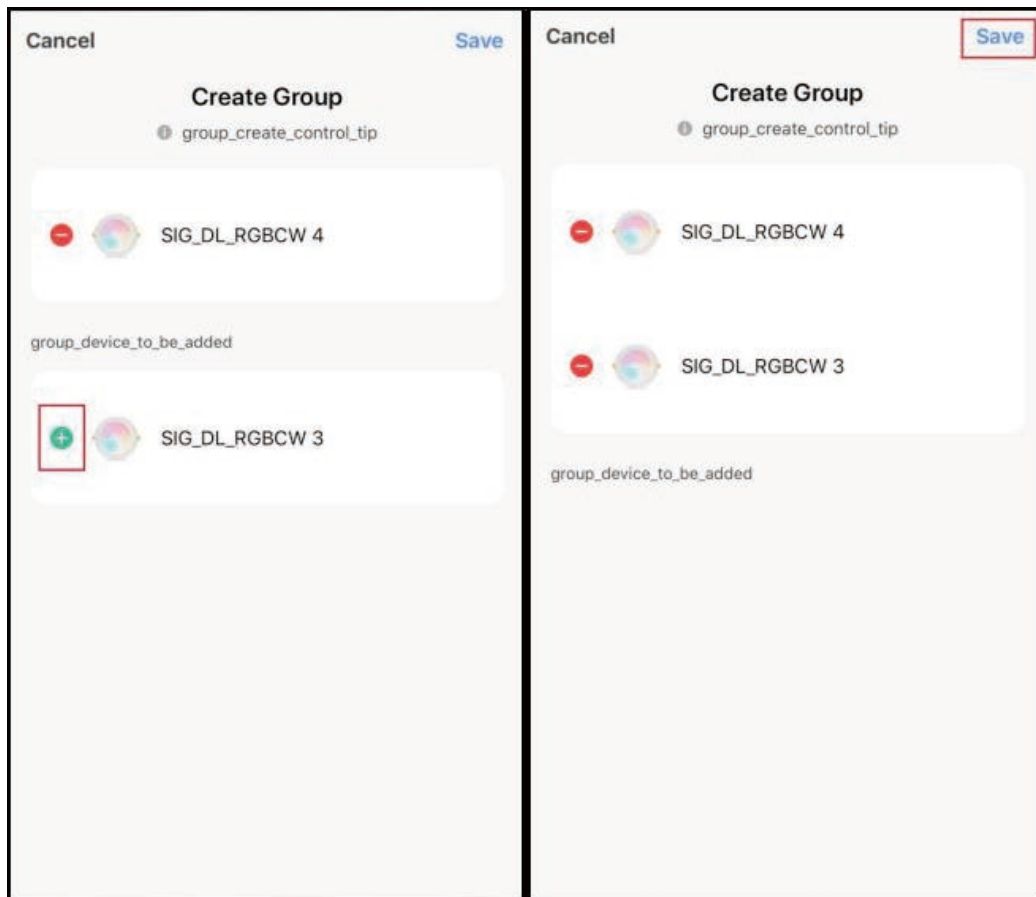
Cancel

Save

Create Group

group_create_control_tip

SIG_DL_RGBCW 4

group_device_to_be_added

SIG_DL_RGBCW 3

Cancel

Save

Create Group

group_create_control_tip

SIG_DL_RGBCW 4

SIG_DL_RGBCW 3

group_device_to_be_added